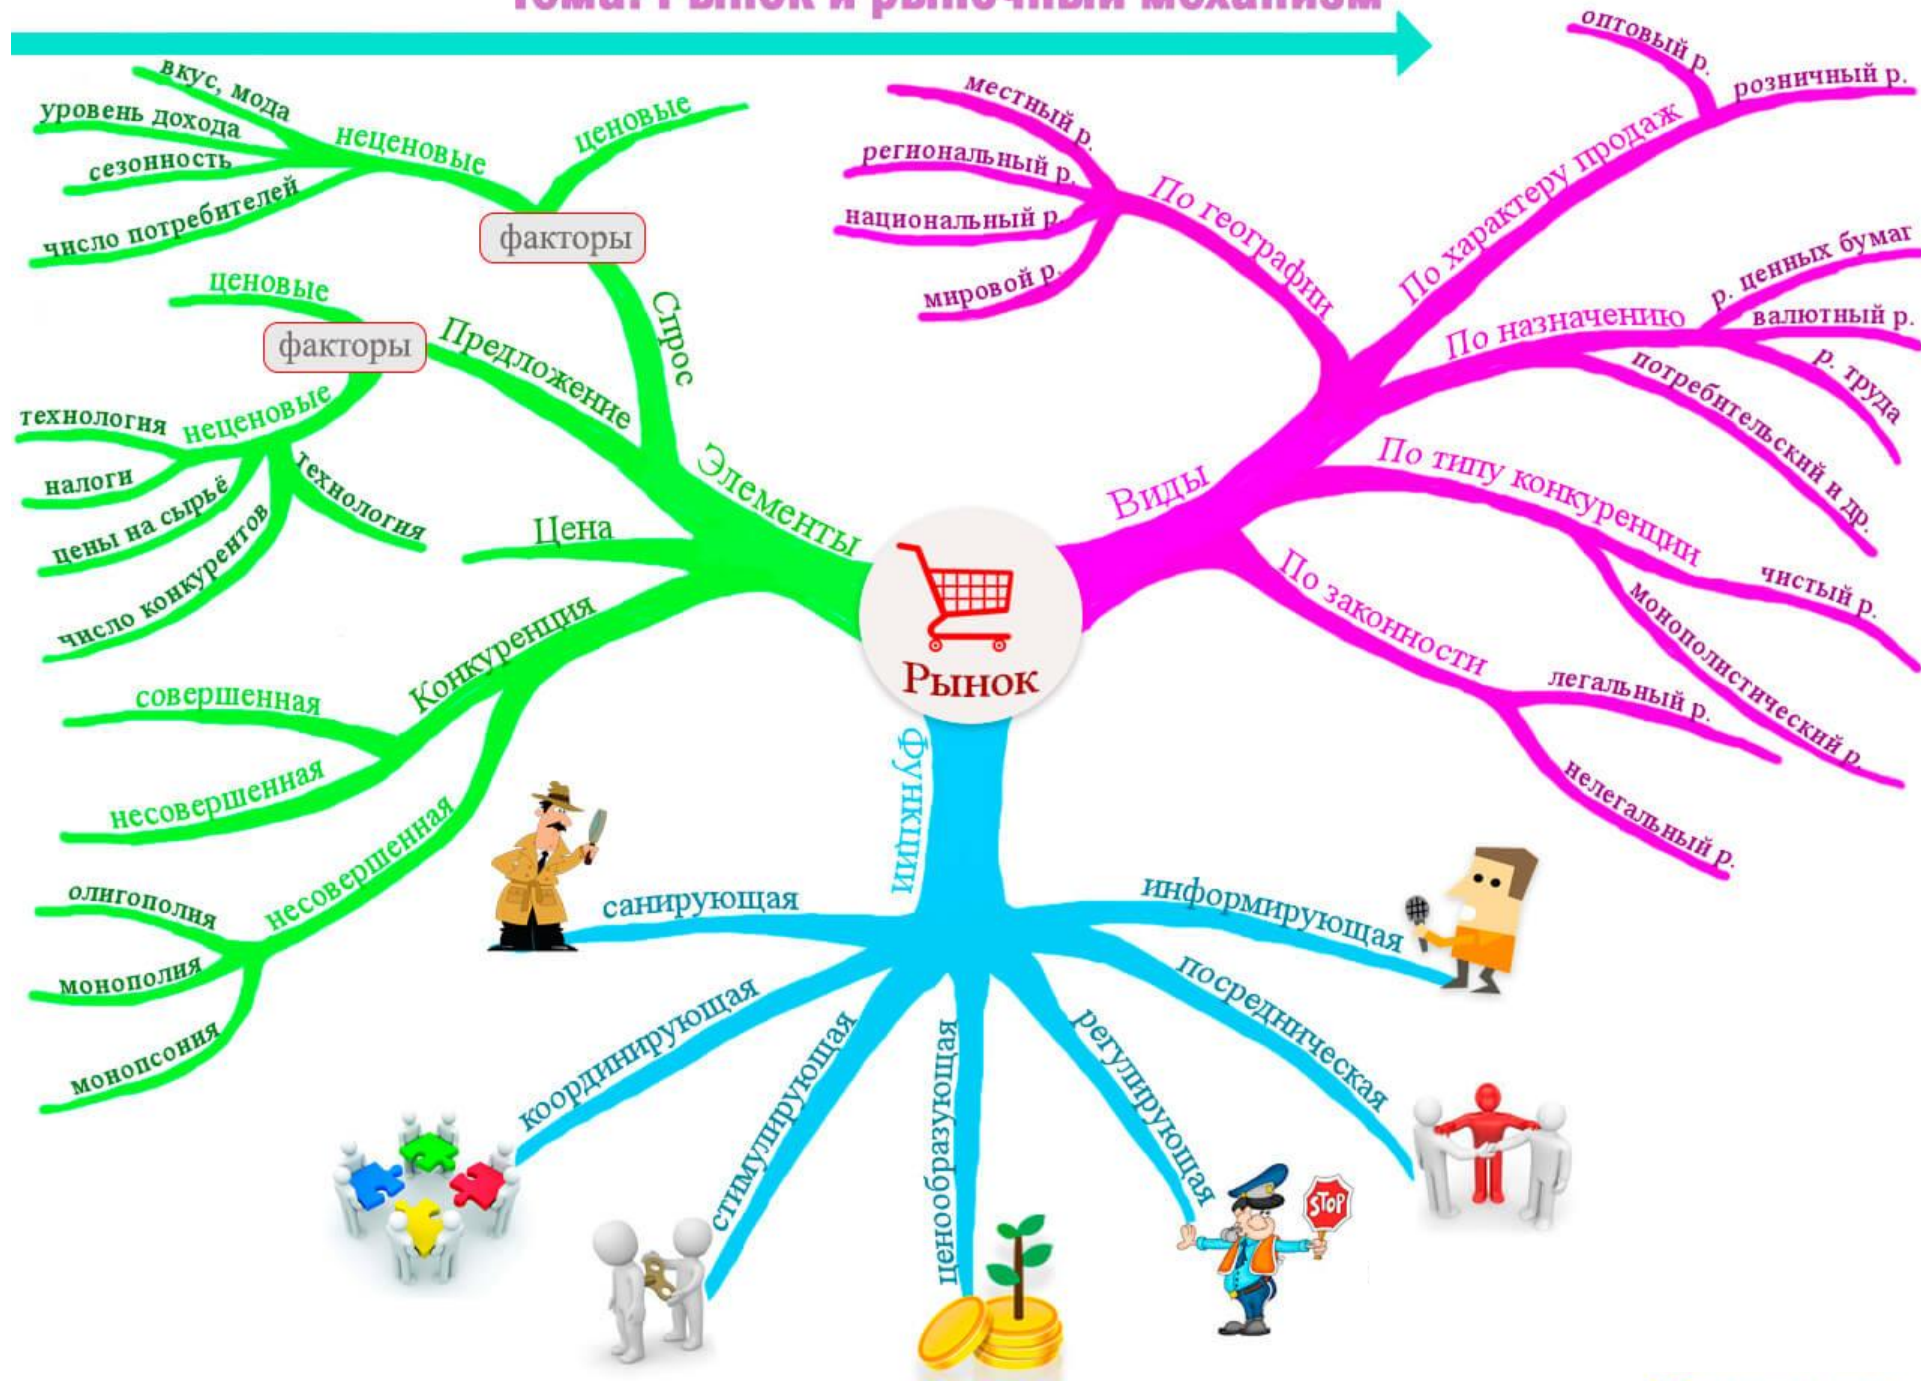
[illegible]

Рынок

Элементы
Спрос
факторы
ценовые
неценовые
вкус, мода
уровень дохода
сезонность
число потребителей
Предложение
факторы
ценовые
неценовые
технология
налоги
цены на сырьё
число конкурентов
технология
Цена
Конкуренция
совершенная
несовершенная
несовершенная
олигополия
монополия
монопсония

Виды
По географии
местный р.
региональный р.
национальный р.
мировой р.
По характеру продаж
оптовый р.
розничный р.
По назначению
р. ценных бумаг
валютный р.
р. труда
потребительский и др.
По типу конкуренции
чистый р.
монополистический р.
По законности
легальный р.
нелегальный р.

Функции
санирующая
информирующая
посредническая
регулирующая
ценообразующая
стимулирующая
координирующая

STOP